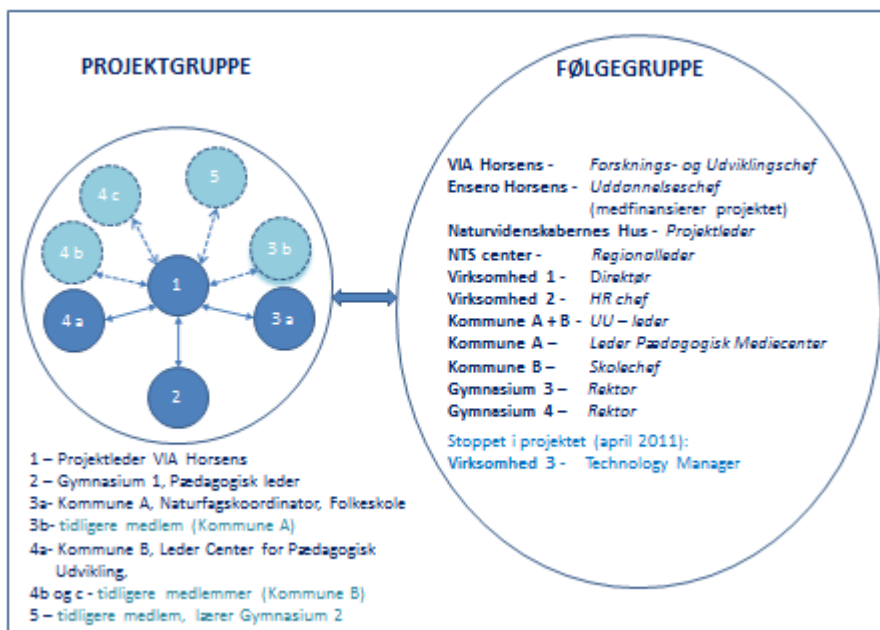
PROJEKTGRUPPE

5

4 c

4 b

3 b

1

4 a

3 a

2

1 – Projektleder VIA Horsens
2 – Gymnasium 1, Pædagogisk leder
3a- Kommune A, Naturfagskoordinator, Folkeskole
3b- tidligere medlem (Kommune A)
4a- Kommune B, Leder Center for Pædagogisk Udvikling,
4b og c - tidligere medlemmer (Kommune B)
5 – tidligere medlem, lærer Gymnasium 2

FØLGEGRUPPE

VIA Horsens - Forsknings- og Udviklingschef
Ensero Horsens - Uddannelseschef (medfinansierer projektet)
Naturvidenskabernes Hus - Projektleder
NTS center - Regionalleder
Virksomhed 1 - Direktør
Virksomhed 2 - HR chef
Kommune A + B - UU – leder
Kommune A – Leder Pædagogisk Mediecenter
Kommune B – Skolechef
Gymnasium 3 – Rektor
Gymnasium 4 – Rektor

Stoppet i projektet (april 2011):
Virksomhed 3 - Technology Manager